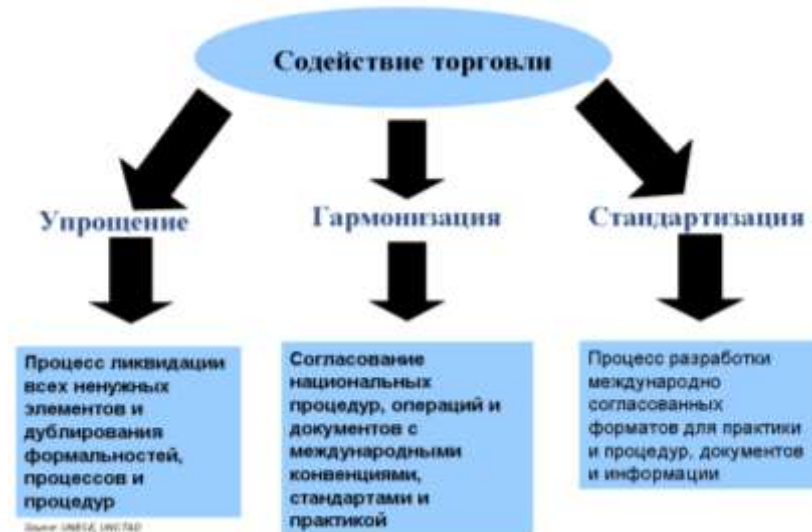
Содействие торговли

Упрощение

Гармонизация

Стандартизация

Процесс ликвидации всех ненужных элементов и дублирования формальностей, процессов и процедур

Согласование национальных процедур, операций и документов с международными конвенциями, стандартами и практикой

Процесс разработки международно согласованных форматов для практики и процедур, документов и информации

Source: UNECE, UNCTAD